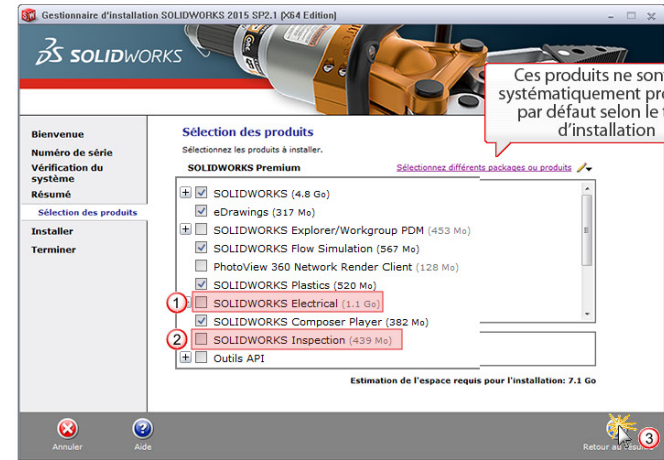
Gestionnaire d'installation SOLIDWORKS 2015 SP2.1 [X64 Edition]

3S SOLIDWORKS

Ces produits ne son systématiquement pr par défaut selon le t d'installation

Bienvenue
Numéro de série
Vérification du système
Résumé
Sélection des produits
Installer
Terminer

Sélection des produits
Sélectionnez les produits à installer.
SOLIDWORKS Premium
Sélectionnez différents packages ou produits

SOLIDWORKS (4.8 Go)
eDrawings (317 Mo)
SOLIDWORKS Explorer/Workgroup PDM (453 Mo)
SOLIDWORKS Flow Simulation (567 Mo)
PhotoView 360 Network Render Client (128 Mo)
SOLIDWORKS Plastics (520 Mo)
1 SOLIDWORKS Electrical (1.1 Go)
SOLIDWORKS Composer Player (382 Mo)
2 SOLIDWORKS Inspection (439 Mo)
Outils API

Estimation de l'espace requis pour l'installation: 7.1 Go

Annuler
Aide
Retour au résumé
3